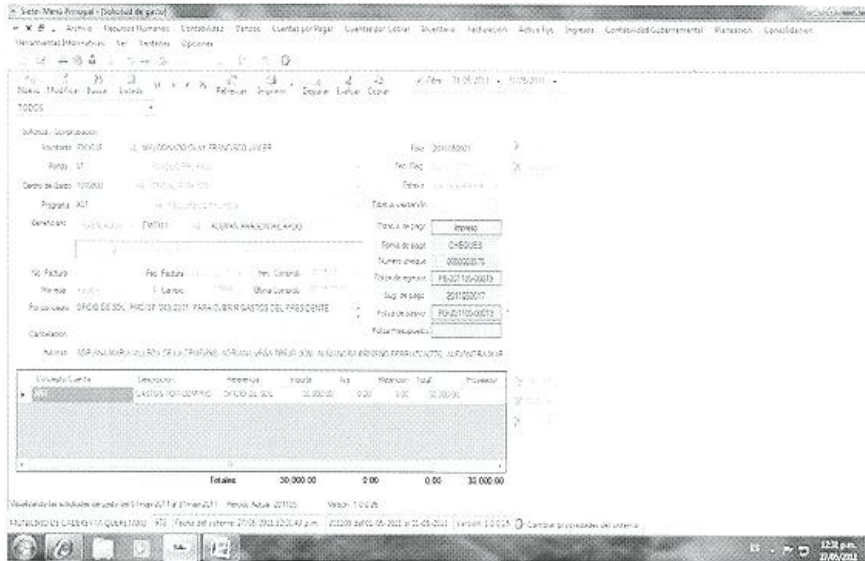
Sistema Menú Principal - [Solicitud de gasto]

Archivo Recursos Humanos Contabilidad Bancos Cuentas por Pagar Cuentas por Cobrar Inventario Facturación Activo Fijo Ingresos Contabilidad Gubernamental Planeación Consolidación

Herramientas Informativas Ver Ventanas Opciones

Nuevo Modificar Buscar Excluir Refrescar Imprimir Depurar Evaluar Copiar

TODOS

Solicitud - Comprobación

Fondo 01

Centro de Gasto

Programa

Beneficiario

Fase 20110509001

Fec. Reg.

Estado

Estatus de pago Impreso

Forma de pago CHEQUES

Número cheque 0000003575

Póliza de egresos PE-201105-00013

Fecha de pago 2011/05/17

Póliza de diario PD-201105-00013

Póliza Presupuesto

No. Factura

Fec. Factura

Fec. Comprob.

Por concepto: OFICIO DE SOL. PRES./SF/303/2011. PARA CUBRIR GASTOS DEL PRESIDENTE

Cancelación

Autoriza

| Concepto/Cuenta | Descripción | Referencia | Importe | Iva | Retención | Total | Proveedor |
|---|---|---|---|---|---|---|---|
| | GASTOS POR COMPROBAR | OFICIO DE SOL. | 30,000.00 | 0.00 | 0.00 | 30,000.00 | |

Totales 30,000.00 0.00 0.00 30,000.00

Visualizando las solicitudes de gasto del 01-may-2011 al 31-may-2011 Periodo Actual: 201105 Versión: 1.0.0.26

Fecha del sistema: 27/05/2011 12:31:40 p.m. Cambiar propiedades del sistema

12:31 p.m. 27/05/2011